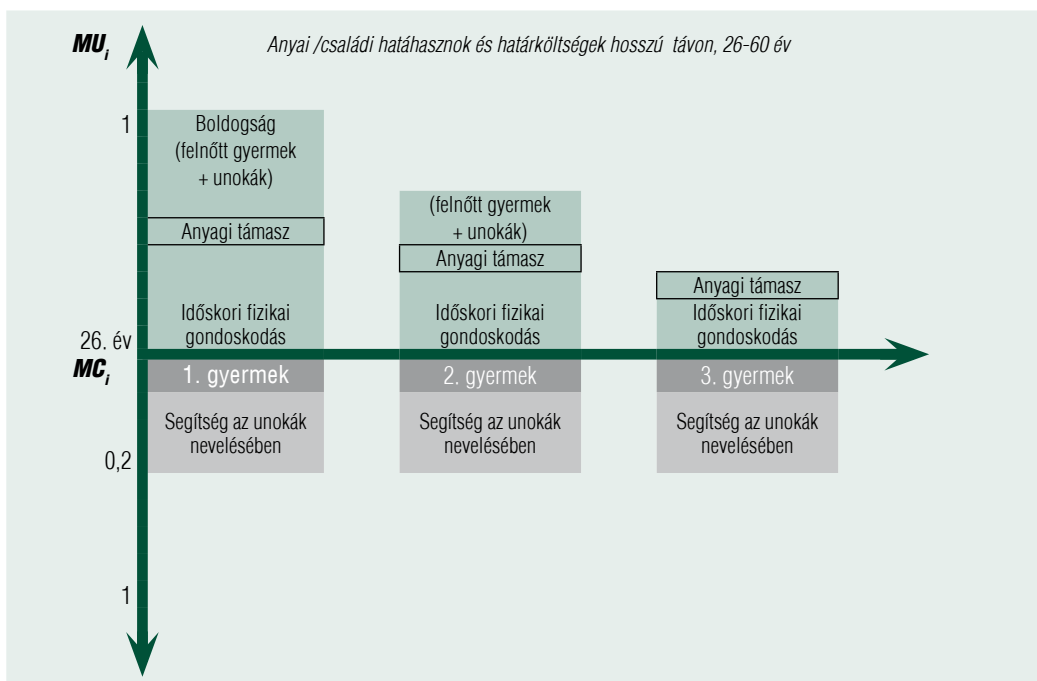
$MU_i$

Anyai /családi hatáhasznok és határköltségek hosszú távon, 26-60 év

1

Boldogság (felnőtt gyermek + unokák)

Anyagi támasz

Időskori fizikai gondoskodás

(felnőtt gyermek + unokák)

Anyagi támasz

Időskori fizikai gondoskodás

Anyagi támasz

Időskori fizikai gondoskodás

26. év

$MC_i$

1. gyermek

2. gyermek

3. gyermek

Segítség az unokák nevelésében

Segítség az unokák nevelésében

Segítség az unokák nevelésében

0,2

1